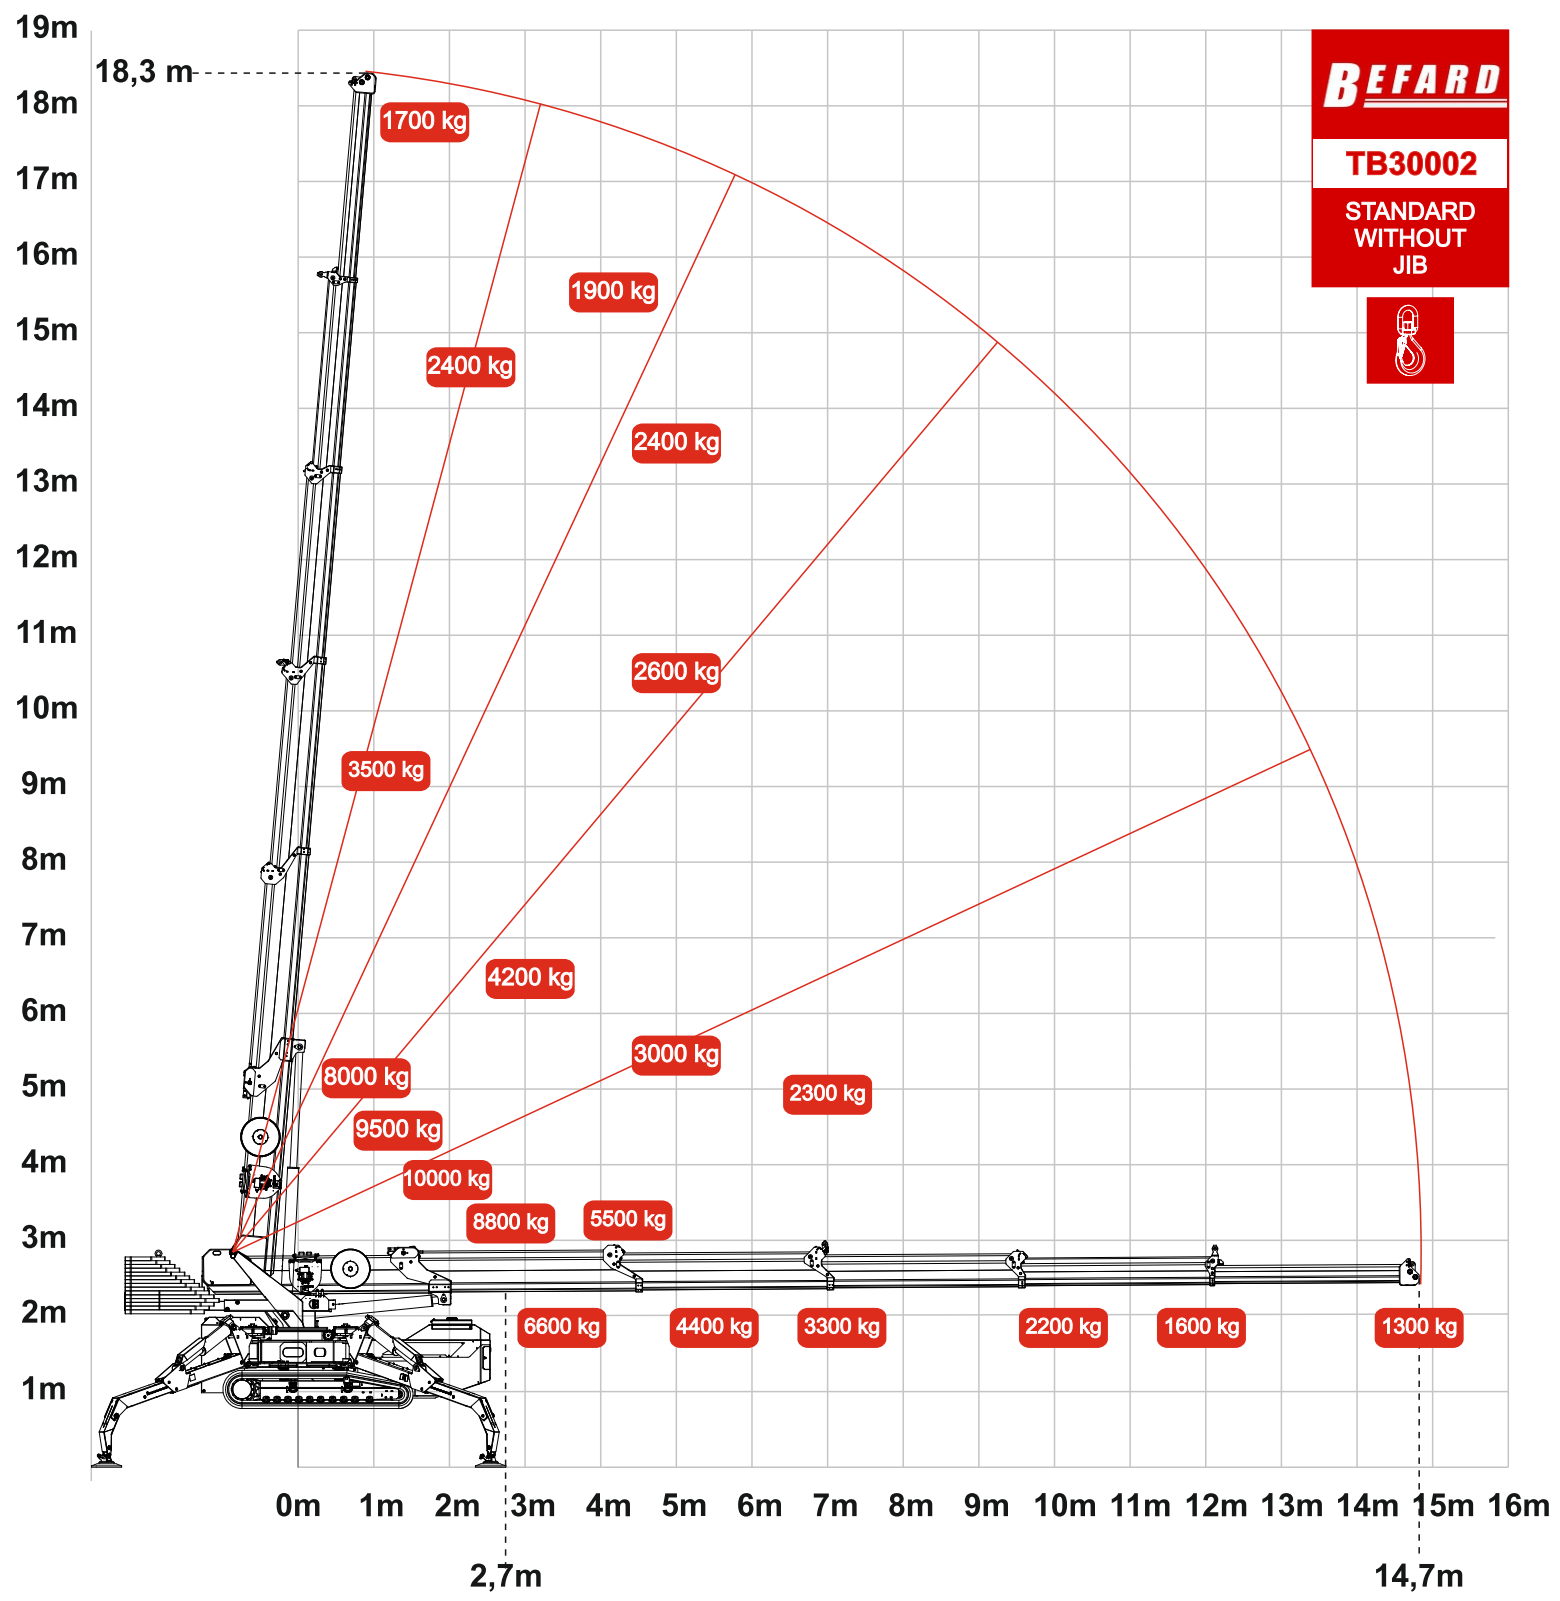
BEFARD

TB30002

STANDARD WITHOUT JIB

19m
18,3 m
18m
17m
16m
15m
14m
13m
12m
11m
10m
9m
8m
7m
6m
5m
4m
3m
2m
1m

1700 kg
1900 kg
2400 kg
2400 kg
2600 kg
3500 kg
4200 kg
3000 kg
8000 kg
2300 kg
9500 kg
10000 kg
8800 kg
5500 kg
6600 kg
4400 kg
3300 kg
2200 kg
1600 kg
1300 kg

0m 1m 2m 3m 4m 5m 6m 7m 8m 9m 10m 11m 12m 13m 14m 15m 16m

2,7m
14,7m